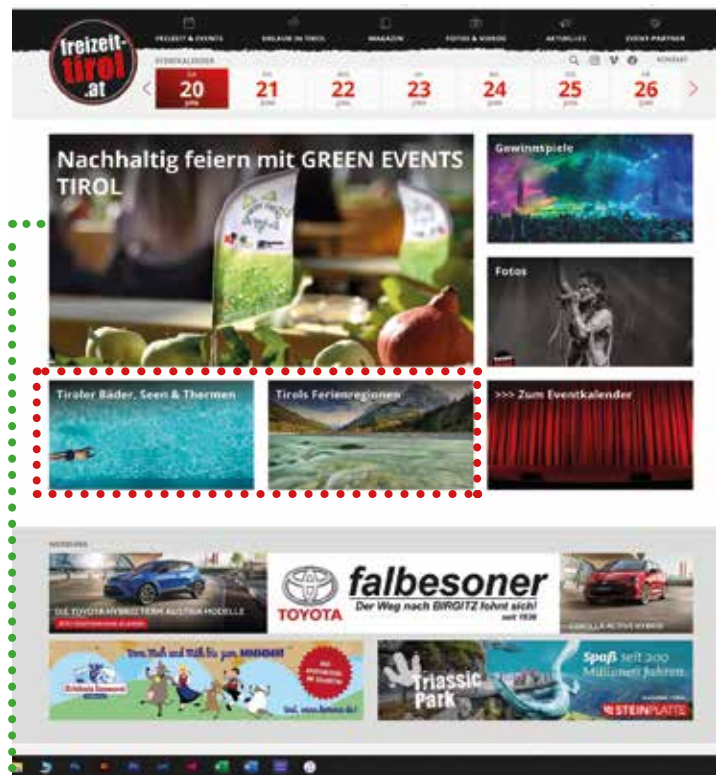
freizeit-tirol.at

FREIZEIT & EVENTS
URLAUB IN TIROL
MAGAZIN
FOTOS & VIDEOS
AKTUELLES
EVENT-PARTNER

KONTAKT

EVENTKALENDER
20
21
22
23
24
25
26

Nachhaltig feiern mit GREEN EVENTS TIROL

Gewinnspiele

Fotos

Tiroler Bäder, Seen & Thermen

Tirols Ferienregionen

>>> Zum Eventkalender

WERBUNG

DIE TOYOTA HYBRID TEAM AUSTRIA MODELLE

TOYOTA

falbesoner

Der Weg nach BIRGITZ lohnt sich!

seit 1936

COROLLA ACTIVE HYBRID

Triassic Park

Spaß seit 200 Millionen Jahren

STEINPLATTE